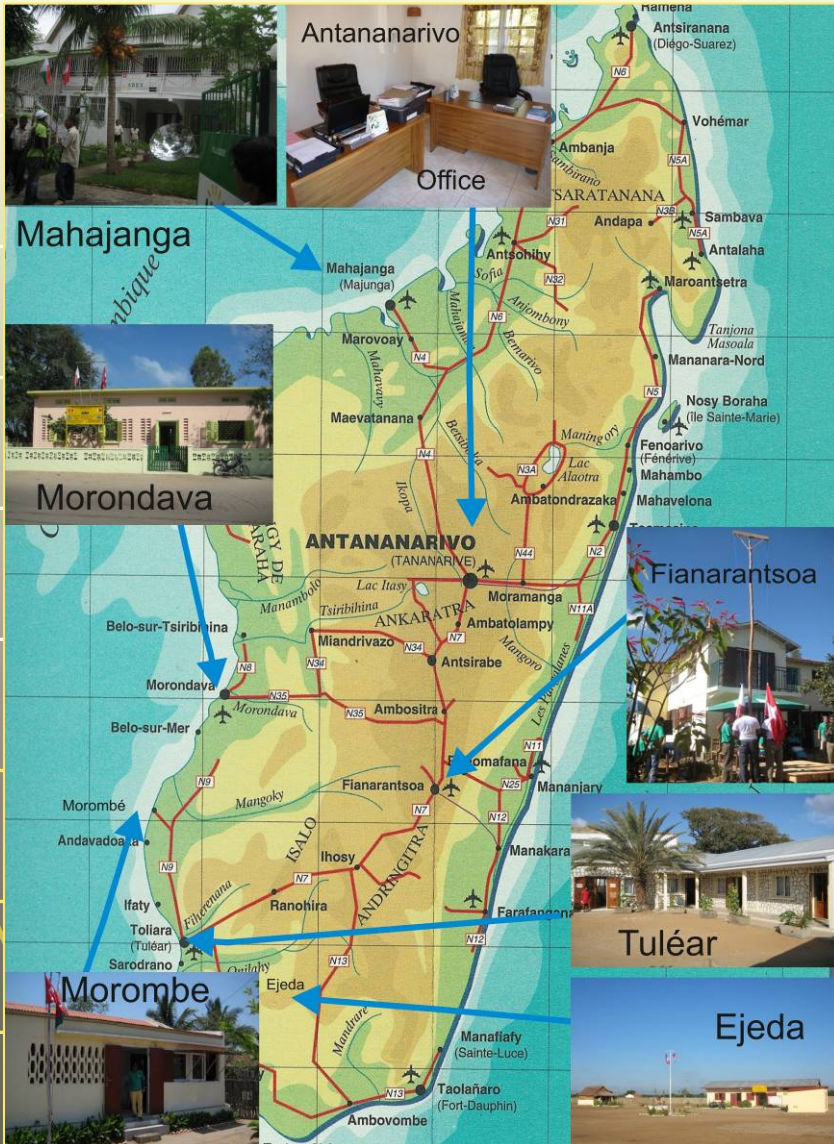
Antananarivo

Office

Mahajanga

Morondava

Fianarantsoa

Tuléar

Morombe

Ejeda

Hamena
Antsiranana
(Diégo-Suarez)
N6
Vohémar
Ambanja
Sambirano
N5A
TSARATANANA
N31
N3B
Sambava
Andapa
N5A
Antalaha
Antsohihy
N32
Sofia
Maroantsetra
Mahajanga
(Majunga)
Mahajamba
Anjombony
N6
Bemarivo
Tanjona
Masoala
Marovoay
N4
Mahavavy
Mananara-Nord
N5
Nosy Boraha
(Île Sainte-Marie)
Maevatanana
Betsiboka
Maningory
Fenoarivo
(Fénérive)
N4
N3A
Lac
Alaotra
Mahambo
Ikopa
Mahavelona
Ambatondrazaka
ANTANANARIVO
(TANANARIVE)
N44
N2
Lac Itasy
Moramanga
N11A
Manambolo
Tsiribihina
ANKARATRA
Belo-sur-Tsiribihina
Ambatolampy
N7
Miandrivazo
N34
Mangoro
Les Pangalanes
N8
N34
Antsirabe
Morondava
N35
Morondava
N35
Ambositra
Belo-sur-Mer
N11
N9
Ranomafana
N25
Mananjary
Fianarantsoa
Mangoky
N7
N12
Morombé
Andavadoaka
ISALO
Manakara
N9
Ihosy
ANDRINGITRA
N7
Ifaty
Fiherenana
Ranohira
Farafangana
Toliara
(Tuléar)
N12
Sarodrano
Onilahy
N13
Ejeda
Mandrare
Manafiafy
(Sainte-Luce)
N13
Taolañaro
(Fort-Dauphin)
Ambovombe